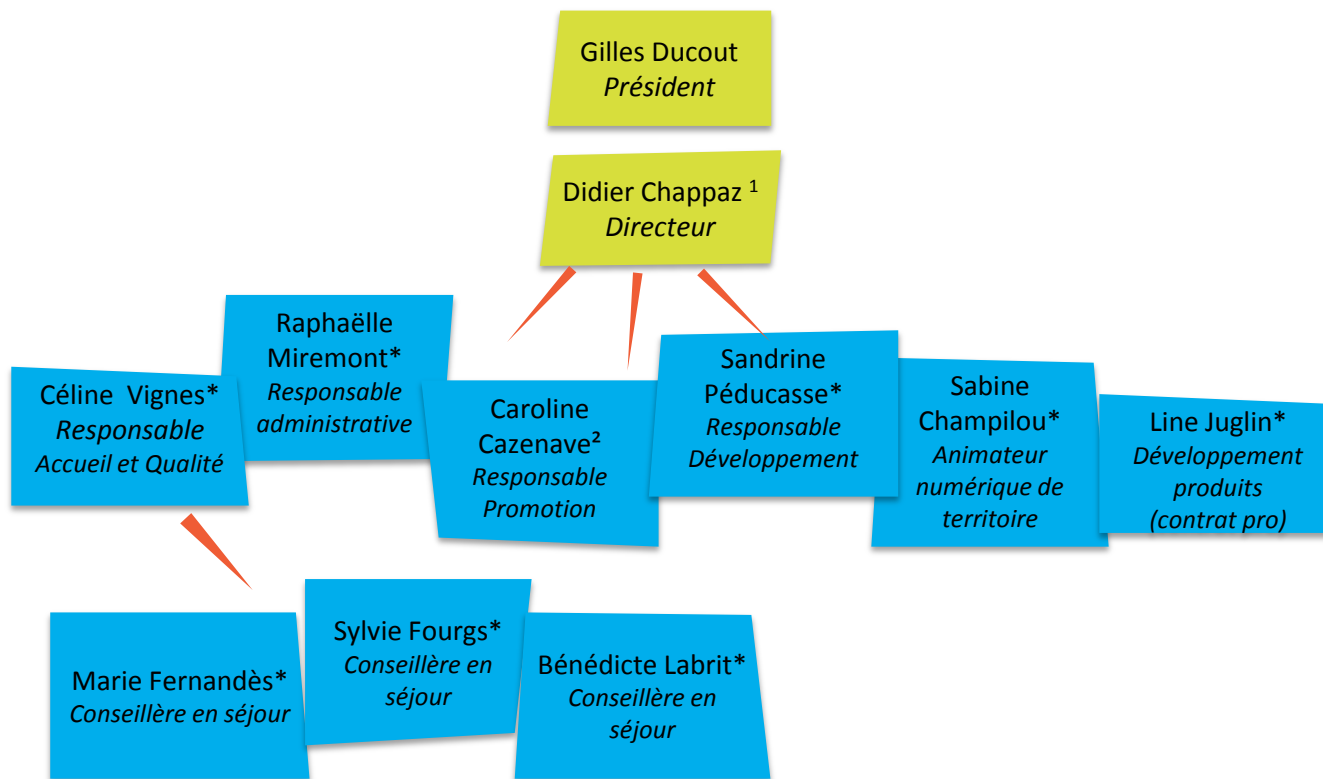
Gilles Ducout
*Président*

Didier Chappaz $^1$
*Directeur*

Céline Vignes*
*Responsable Accueil et Qualité*

Raphaëlle Miremont*
*Responsable administrative*

Caroline Cazenave²
*Responsable Promotion*

Sandrine Péducasse*
*Responsable Développement*

Sabine Champilou*
*Animateur numérique de territoire*

Line Juglin*
*Développement produits (contrat pro)*

Marie Fernandès*
*Conseillère en séjour*

Sylvie Fourgs*
*Conseillère en séjour*

Bénédicte Labrit*
*Conseillère en séjour*